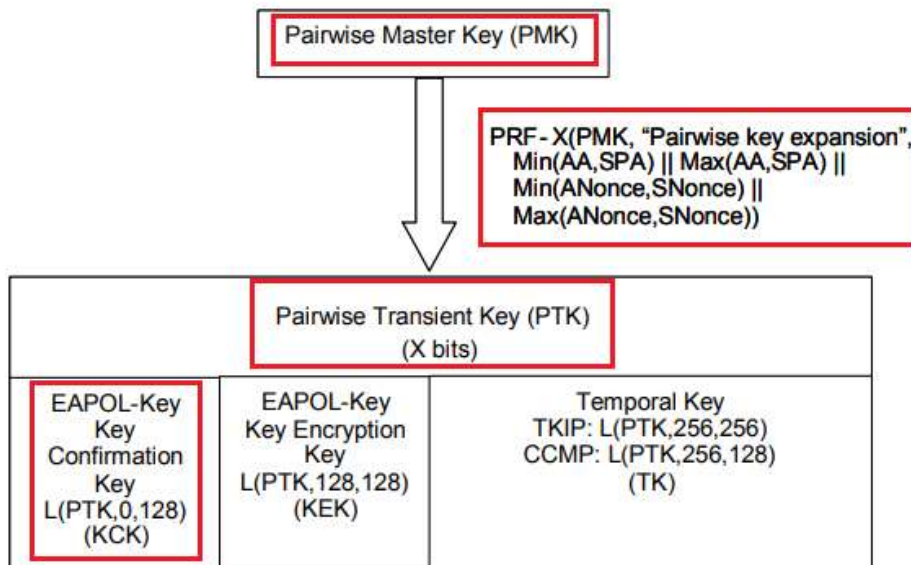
Pairwise Master Key (PMK)

PRF-X(PMK, “Pairwise key expansion”, Min(AA,SPA) || Max(AA,SPA) || Min(ANonce,SNonce) || Max(ANonce,SNonce))

Pairwise Transient Key (PTK)
(X bits)

EAPOL-Key
Key
Confirmation
Key
L(PTK,0,128)
(KCK)

EAPOL-Key
Key Encryption
Key
L(PTK,128,128)
(KEK)

Temporal Key
TKIP: L(PTK,256,256)
CCMP: L(PTK,256,128)
(TK)